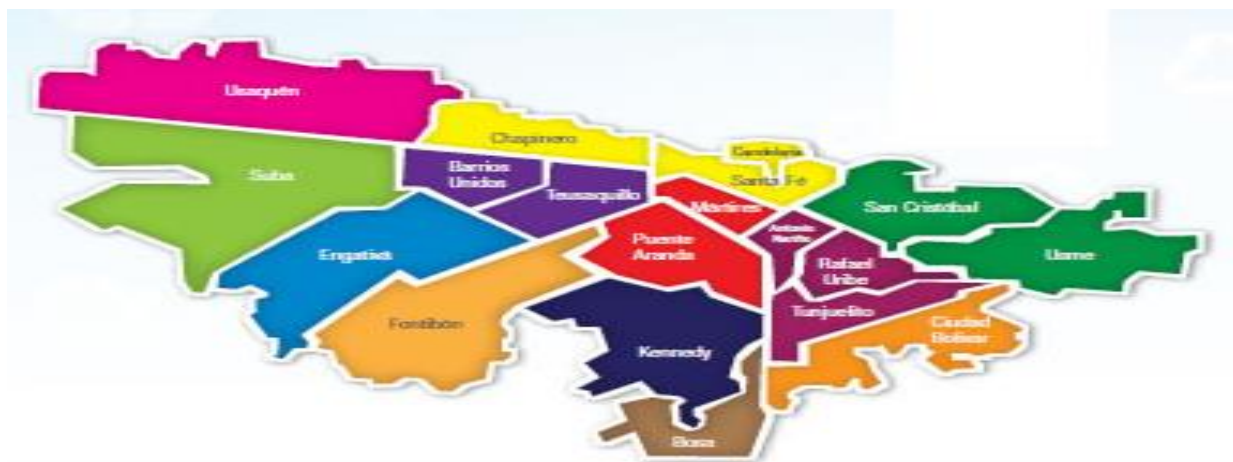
Usaquén

Chapinero

Candelaria

Suba

Barrios Unidos

Teusaquillo

Santa Fé

Mártires

San Cristobal

Engativá

Puente Aranda

Antonio Nariño

Rafael Uribe

Usme

Fontibón

Tunjuelito

Ciudad Bolívar

Kennedy

Bosa